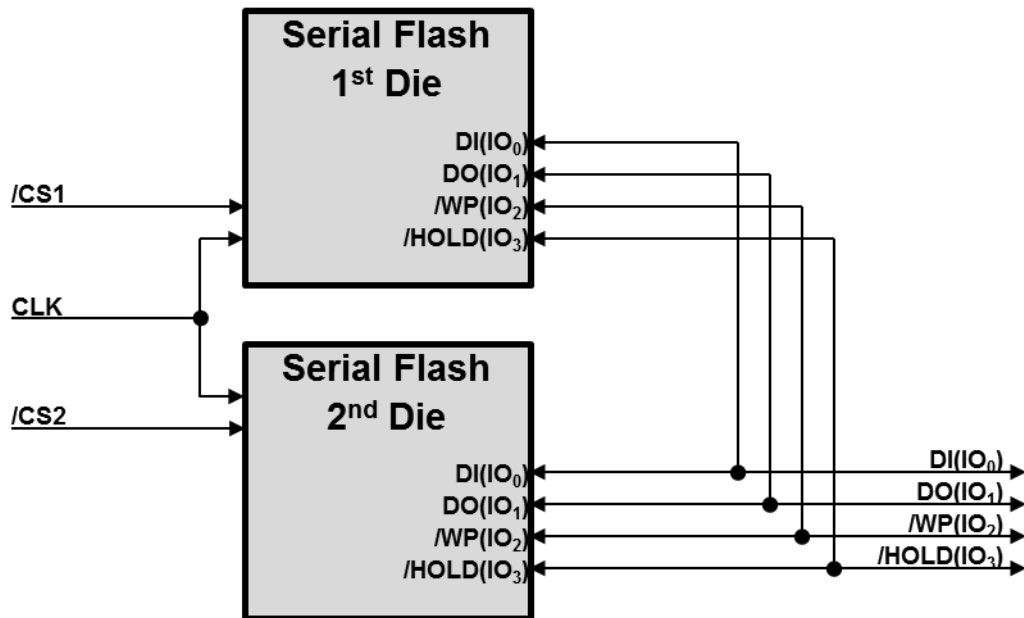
Serial Flash
1$^{st}$ Die

DI($IO_0$)
DO($IO_1$)
/WP($IO_2$)
/HOLD($IO_3$)

/CS1

CLK

Serial Flash
2$^{nd}$ Die

/CS2

DI($IO_0$)
DO($IO_1$)
/WP($IO_2$)
/HOLD($IO_3$)

DI($IO_0$)
DO($IO_1$)
/WP($IO_2$)
/HOLD($IO_3$)